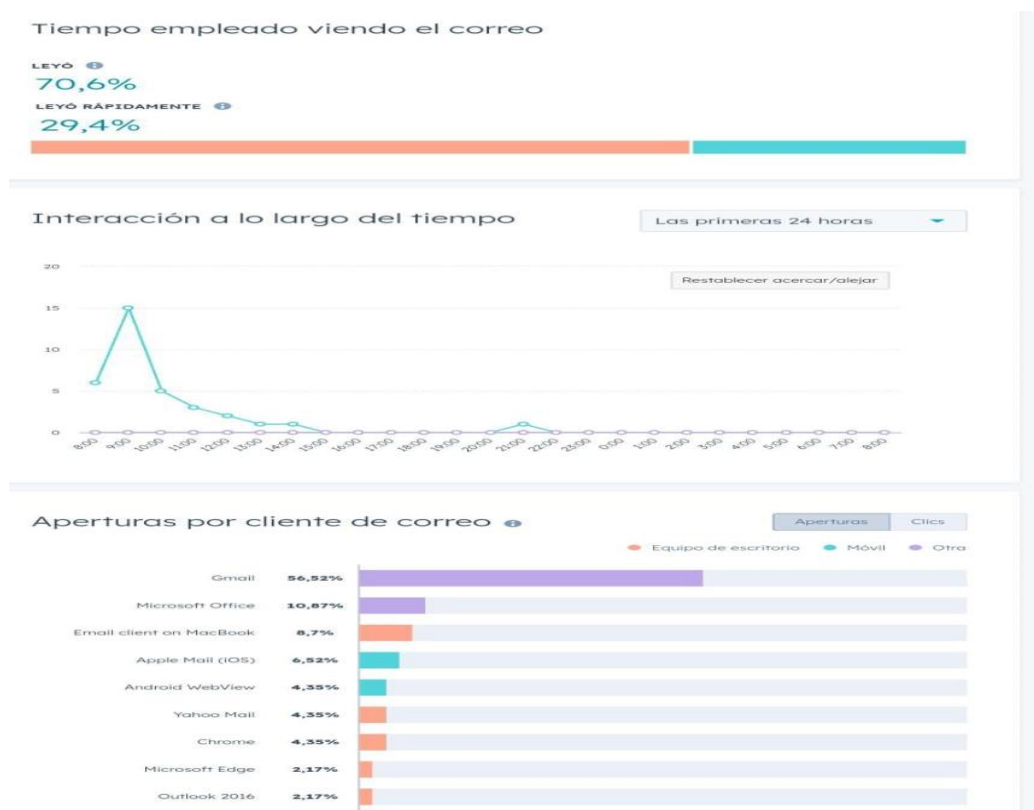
Tiempo empleado viendo el correo

LEYÓ
70,6%
LEYÓ RÁPIDAMENTE
29,4%

Interacción a lo largo del tiempo

Las primeras 24 horas

Restablecer acercar/alejar

20
15
10
5
0

8:00 9:00 10:00 11:00 12:00 13:00 14:00 15:00 16:00 17:00 18:00 19:00 20:00 21:00 22:00 23:00 0:00 1:00 2:00 3:00 4:00 5:00 6:00 7:00 8:00

Aperturas por cliente de correo

Aperturas Clics

Equipo de escritorio Móvil Otra

Gmail 56,52%
Microsoft Office 10,87%
Email client on MacBook 8,7%
Apple Mail (iOS) 6,52%
Android WebView 4,35%
Yahoo Mail 4,35%
Chrome 4,35%
Microsoft Edge 2,17%
Outlook 2016 2,17%